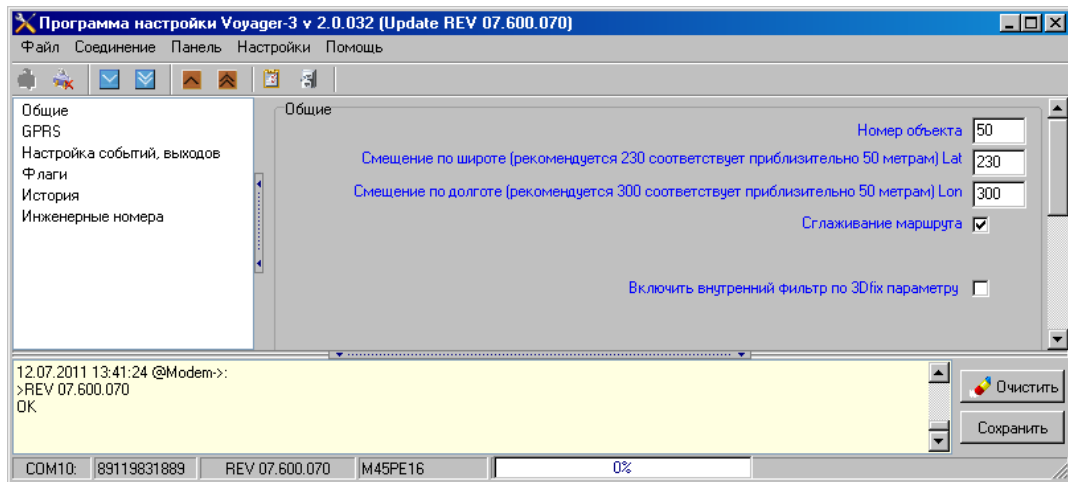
Программа настройки Voyager-3 v 2.0.032 (Update REV 07.600.070)

Файл Соединение Панель Настройки Помощь

Общие
GPRS
Настройка событий, выходов
Флаги
История
Инженерные номера

Общие

Номер объекта 50

Смещение по широте (рекомендуется 230 соответствует приблизительно 50 метрам) Lat 230

Смещение по долготе (рекомендуется 300 соответствует приблизительно 50 метрам) Lon 300

Сглаживание маршрута

Включить внутренний фильтр по 3Dfix параметру

12.07.2011 13:41:24 @Modem->:
>REV 07.600.070
OK

Очистить

Сохранить

COM10: 89119831889 REV 07.600.070 M45PE16 0%